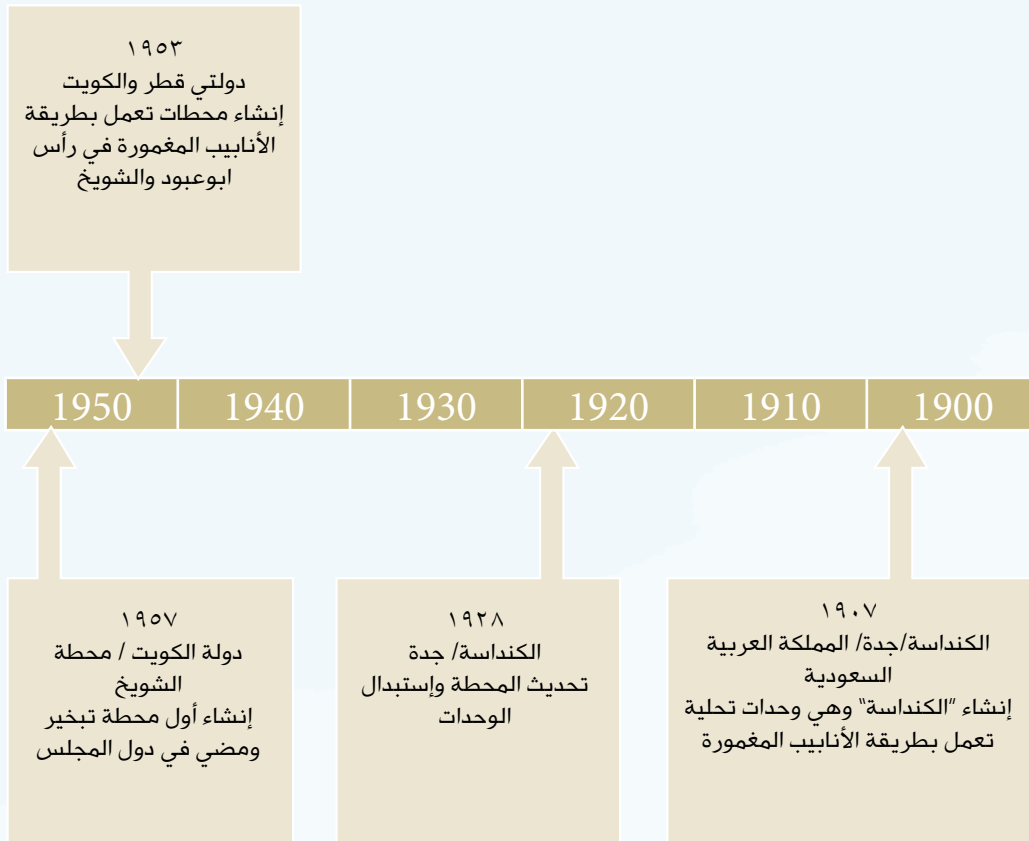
١٩٥٣
دولتي قطر والكويت
إنشاء محطات تعمل بطريقة الأنابيب المغمورة في رأس ابوعبود والشويخ

1950 | 1940 | 1930 | 1920 | 1910 | 1900

١٩٠٧
الكنداسة/جدة/ المملكة العربية السعودية
إنشاء "الكنداسة" وهي وحدات تحلية تعمل بطريقة الأنابيب المغمورة

١٩٢٨
الكنداسة/ جدة
تحديث المحطة وإستبدال الوحدات

١٩٥٧
دولة الكويت / محطة الشويخ
إنشاء أول محطة تبخير ومضي في دول المجلس